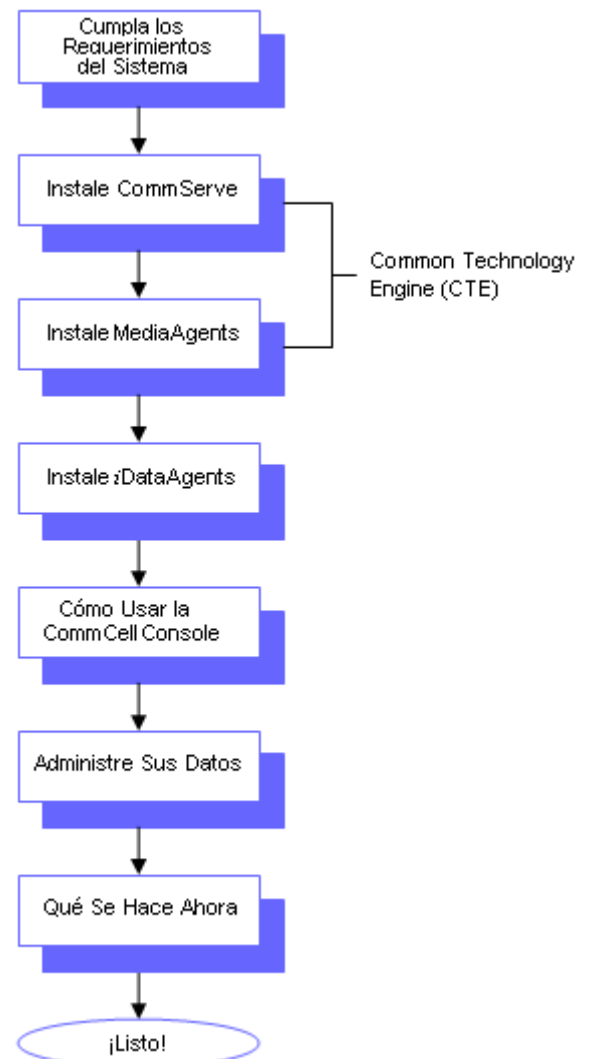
Cumpla los Requerimientos del Sistema

Instale CommServe

Common Technology Engine (CTE)

Instale MediaAgents

Instale *i*DataAgents

Cómo Usar la CommCell Console

Administre Sus Datos

Qué Se Hace Ahora

¡Listo!